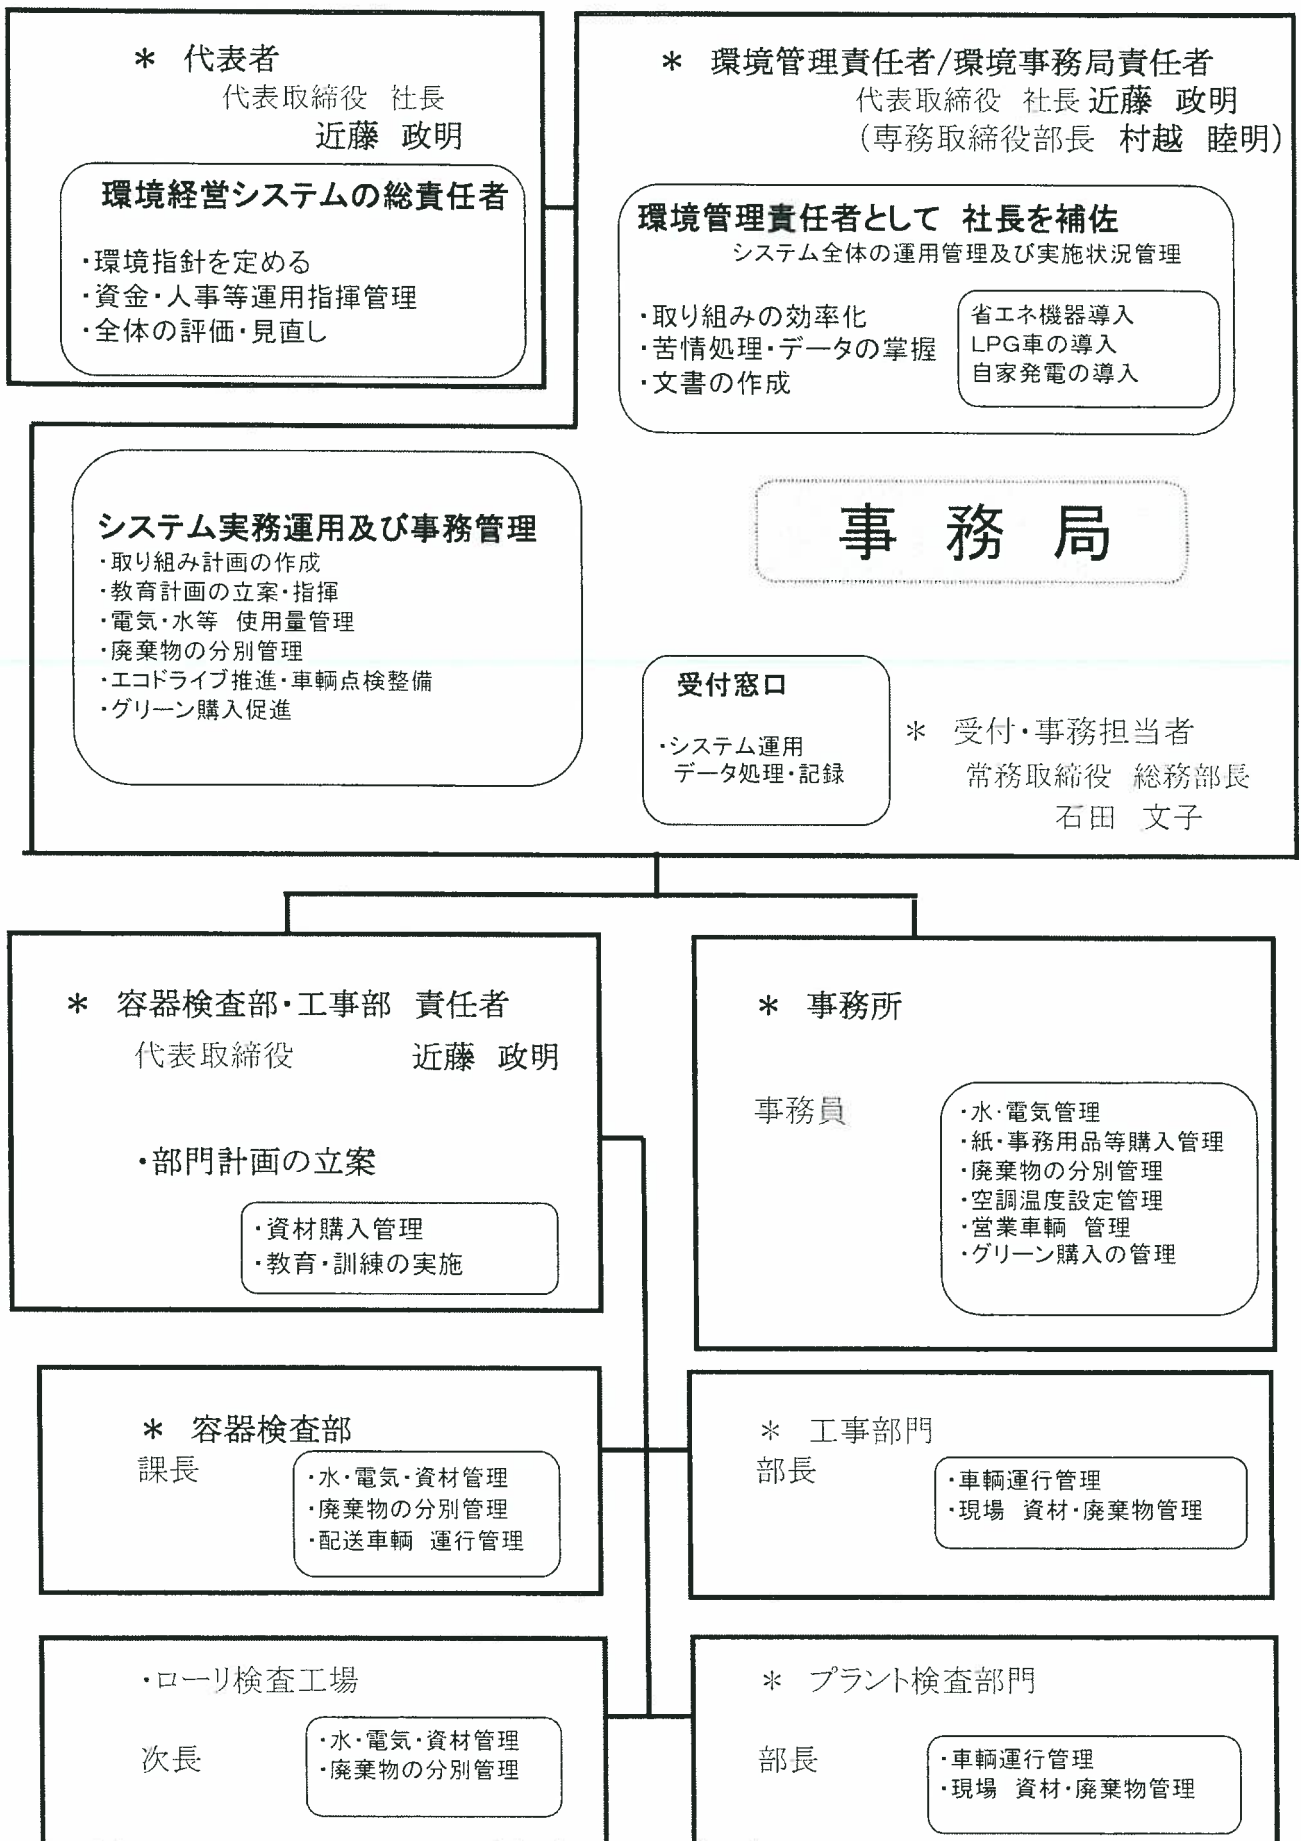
＊ 代表者
代表取締役 社長
近藤 政明

環境経営システムの総責任者

・環境指針を定める
・資金・人事等運用指揮管理
・全体の評価・見直し

＊ 環境管理責任者/環境事務局責任者
代表取締役 社長 近藤 政明
（専務取締役部長 村越 睦明）

環境管理責任者として 社長を補佐
システム全体の運用管理及び実施状況管理

・取り組みの効率化
・苦情処理・データの掌握
・文書の作成

省エネ機器導入
LPG車の導入
自家発電の導入

システム実務運用及び事務管理
・取り組み計画の作成
・教育計画の立案・指揮
・電気・水等 使用量管理
・廃棄物の分別管理
・エコドライブ推進・車輌点検整備
・グリーン購入促進

事務局

受付窓口

・システム運用
データ処理・記録

＊ 受付・事務担当者
常務取締役 総務部長
石田 文子

＊ 容器検査部・工事部 責任者
代表取締役 近藤 政明

・部門計画の立案

・資材購入管理
・教育・訓練の実施

＊ 事務所

事務員

・水・電気管理
・紙・事務用品等購入管理
・廃棄物の分別管理
・空調温度設定管理
・営業車輌 管理
・グリーン購入の管理

＊ 容器検査部
課長

・水・電気・資材管理
・廃棄物の分別管理
・配送車輌 運行管理

＊ 工事部門
部長

・車輌運行管理
・現場 資材・廃棄物管理

・ローリ検査工場

次長

・水・電気・資材管理
・廃棄物の分別管理

＊ プラント検査部門

部長

・車輌運行管理
・現場 資材・廃棄物管理